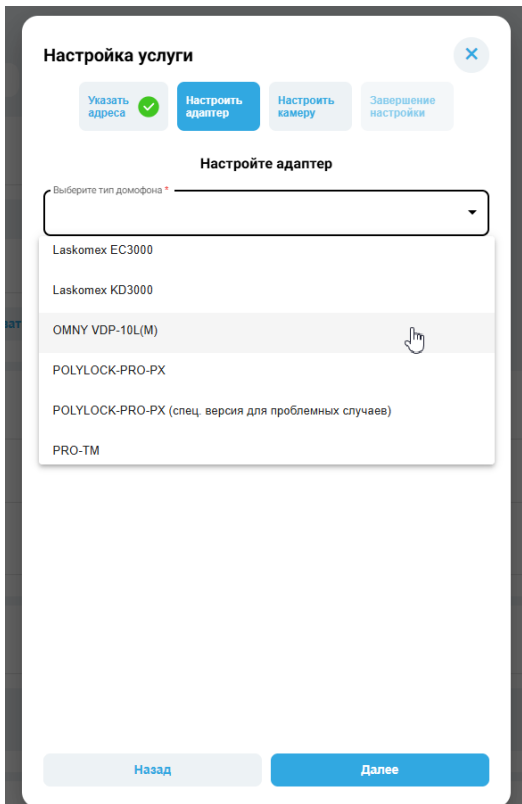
Настройка услуги

Указать адреса

Настроить адаптер

Настроить камеру

Завершение настройки

Настройте адаптер

Выберите тип домофона *

Laskomex EC3000

Laskomex KD3000

OMNY VDP-10L(M)

POLYLOCK-PRO-PX

POLYLOCK-PRO-PX (спец. версия для проблемных случаев)

PRO-TM

Назад

Далее